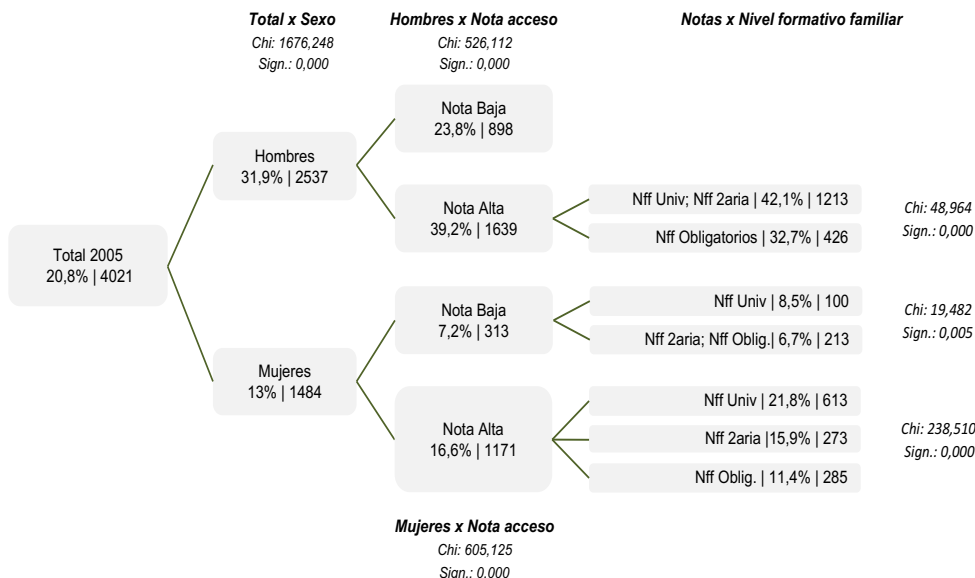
Total x Sexo
Chi: 1676,248
Sign.: 0,000

Hombres x Nota acceso
Chi: 526,112
Sign.: 0,000

Notas x Nivel formativo familiar

Total 2005
20,8% | 4021

Hombres
31,9% | 2537

Mujeres
13% | 1484

Nota Baja
23,8% | 898

Nota Alta
39,2% | 1639

Nota Baja
7,2% | 313

Nota Alta
16,6% | 1171

Nff Univ; Nff 2aria | 42,1% | 1213

Nff Obligatorios | 32,7% | 426

Chi: 48,964
Sign.: 0,000

Nff Univ | 8,5% | 100

Nff 2aria; Nff Oblig.| 6,7% | 213

Chi: 19,482
Sign.: 0,005

Nff Univ | 21,8% | 613

Nff 2aria |15,9% | 273

Nff Oblig. | 11,4% | 285

Chi: 238,510
Sign.: 0,000

Mujeres x Nota acceso
Chi: 605,125
Sign.: 0,000